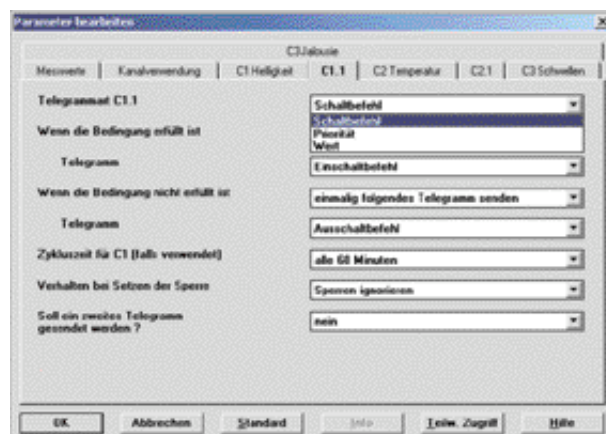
Parameter bearbeiten

C3Jalousie

Messwerte | Kanalverwendung | C1 Helligkeit | C1.1 | C2 Temperatur | C2.1 | C3 Schwellen

Telegrammart C1.1 | Schaltbefehl

Schaltbefehl
Priorität
Wert

Wenn die Bedingung erfüllt ist

Telegramm | Einschaltbefehl

Wenn die Bedingung nicht erfüllt ist | einmalig folgendes Telegramm senden

Telegramm | Ausschaltbefehl

Zykluszeit für C1 (falls verwendet) | alle 60 Minuten

Verhalten bei Setzen der Sperre | Sperren ignorieren

Soll ein zweites Telegramm gesendet werden ? | nein

OK | Abbrechen | Standard | Info | Teilw. Zugriff | Hilfe